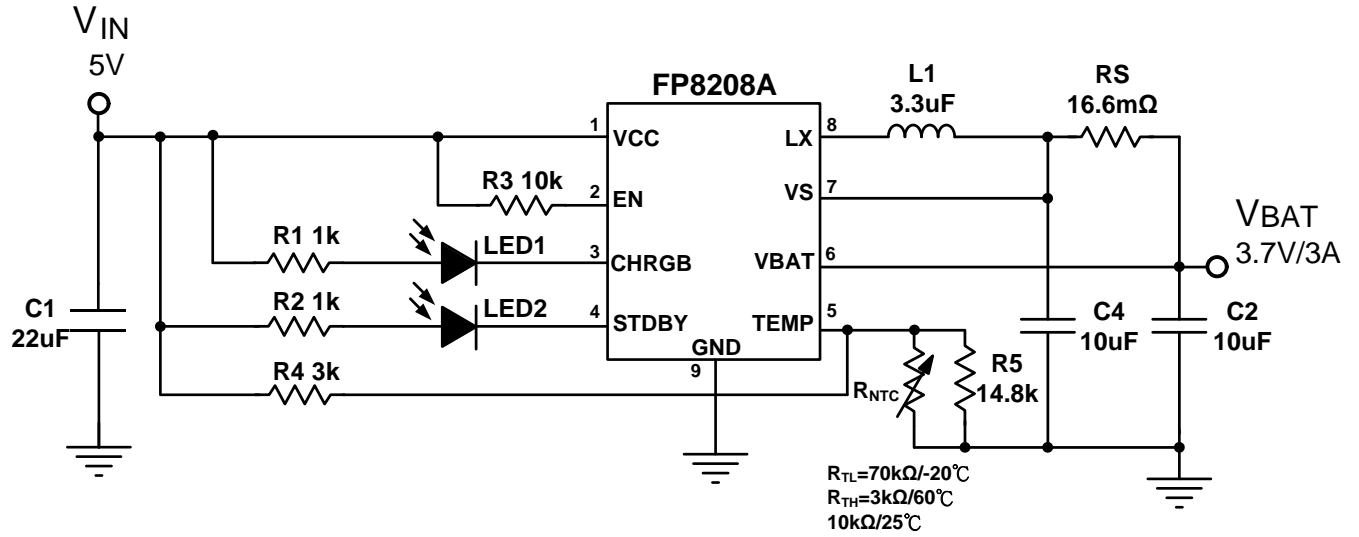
$V_{IN}$
5V

FP8208A

L1
3.3uF

RS
16.6mΩ

1 VCC
2 EN
3 CHRGB
4 STDBY
LX 8
VS 7
VBAT 6
TEMP 5
GND
9

R3 10k
R1 1k
LED1
R2 1k
LED2
R4 3k

C1
22uF

VBAT
3.7V/3A

C4
10uF

C2
10uF

$R_{NTC}$

R5
14.8k

$R_{TL}$=70kΩ/-20℃
$R_{TH}$=3kΩ/60℃
10kΩ/25℃